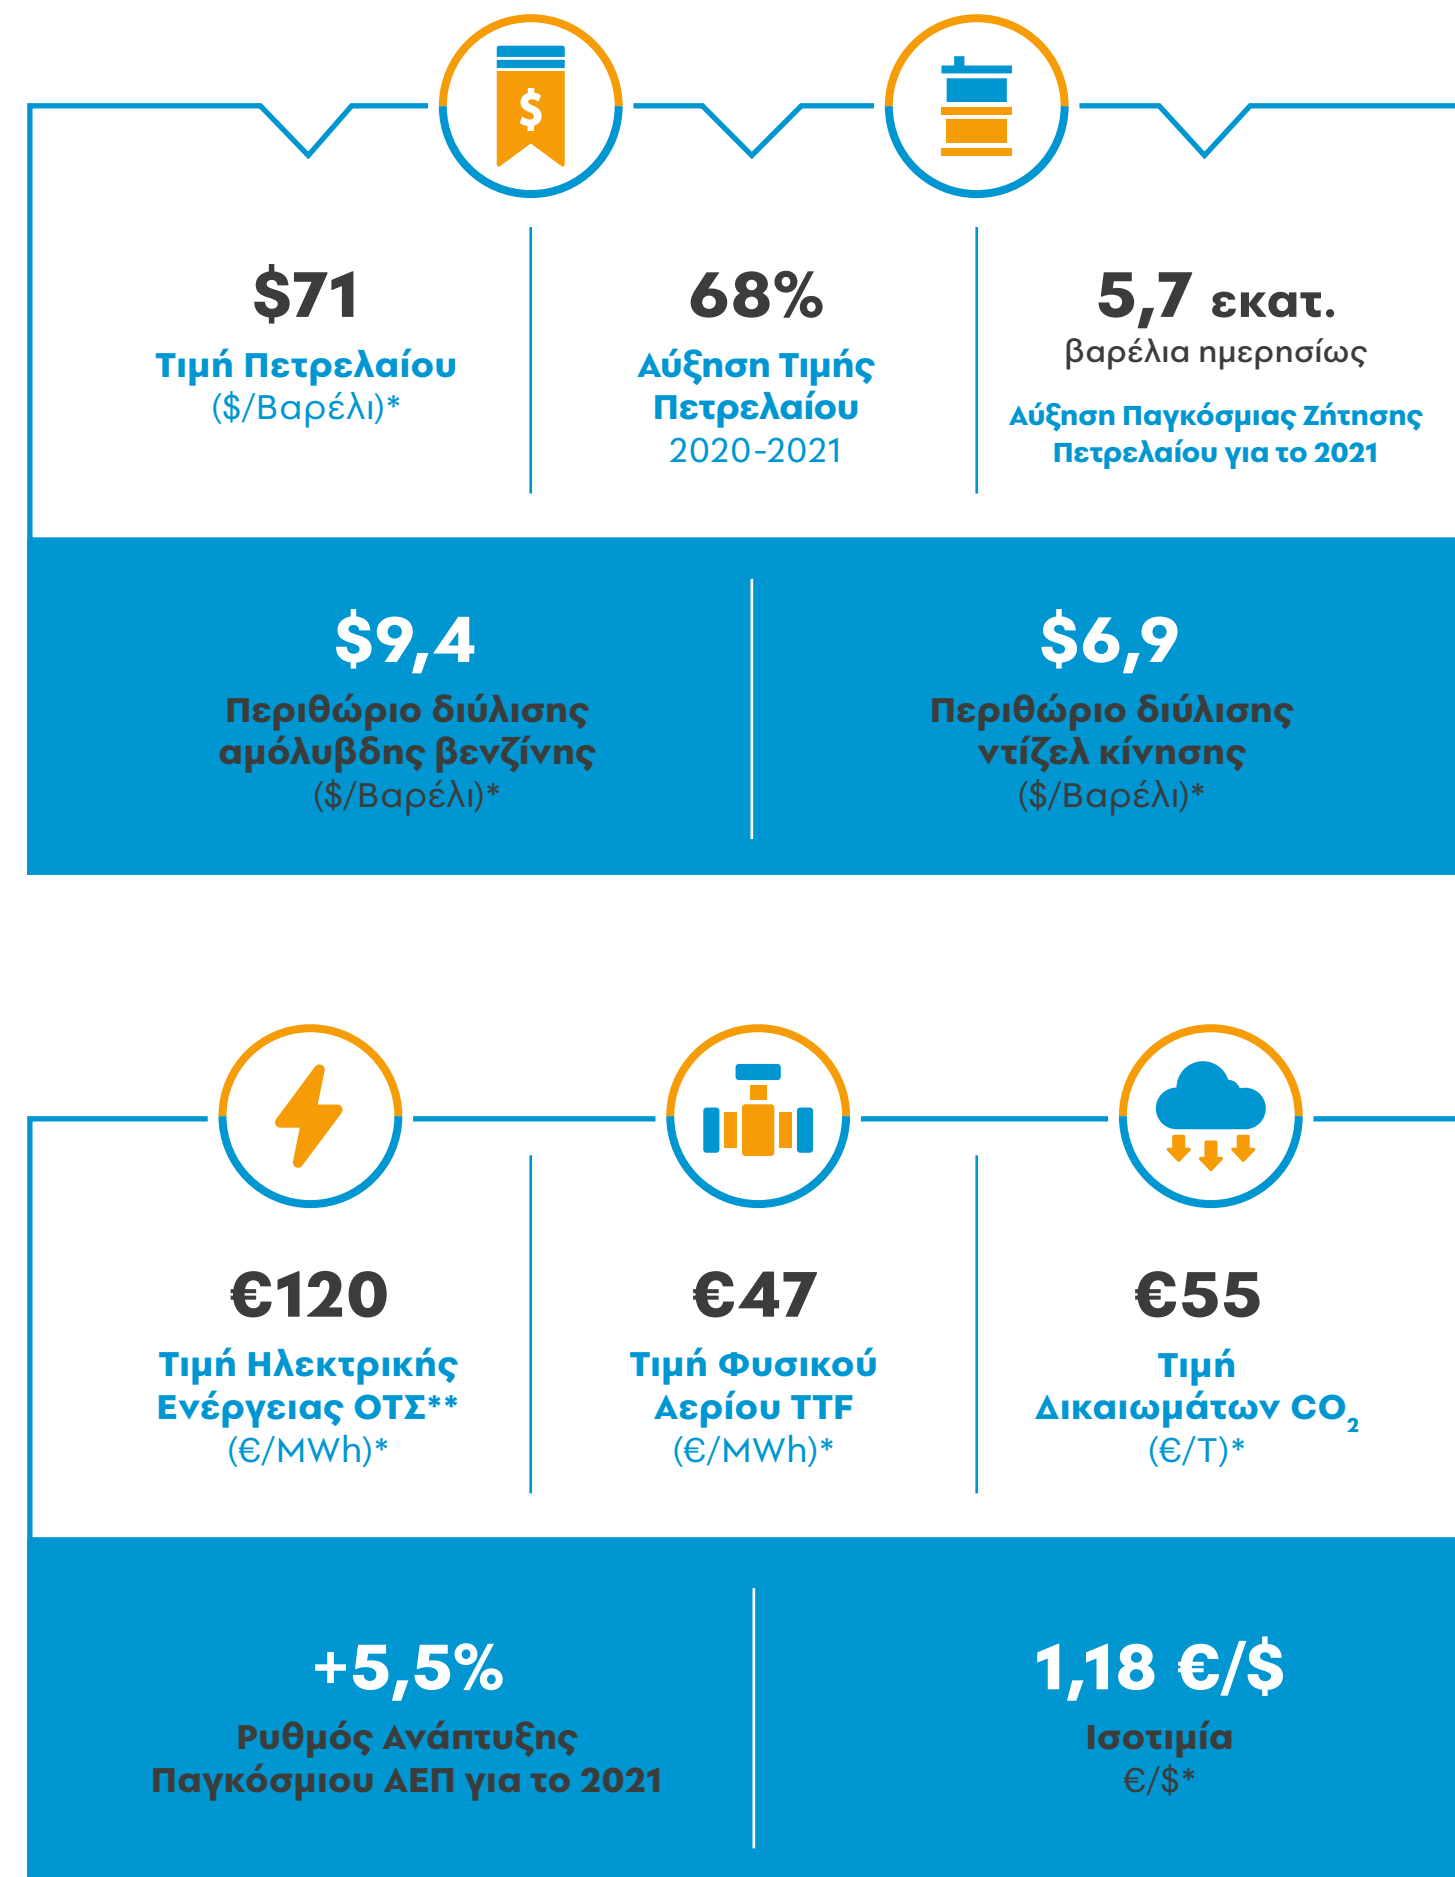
$

$71
Τιμή Πετρελαίου
($/Βαρέλι)*

68%
Αύξηση Τιμής Πετρελαίου
2020-2021

5,7 εκατ.
βαρέλια ημερησίως
Αύξηση Παγκόσμιας Ζήτησης Πετρελαίου για το 2021

$9,4
Περιθώριο διύλισης αμόλυβδης βενζίνης
($/Βαρέλι)*

$6,9
Περιθώριο διύλισης ντίζελ κίνησης
($/Βαρέλι)*

€120
Τιμή Ηλεκτρικής Ενέργειας ΟΤΣ**
(€/MWh)*

€47
Τιμή Φυσικού Αερίου TTF
(€/MWh)*

€55
Τιμή Δικαιωμάτων $CO_2$
(€/T)*

+5,5%
Ρυθμός Ανάπτυξης Παγκόσμιου ΑΕΠ για το 2021

1,18 €/$
Ισοτιμία
€/$*